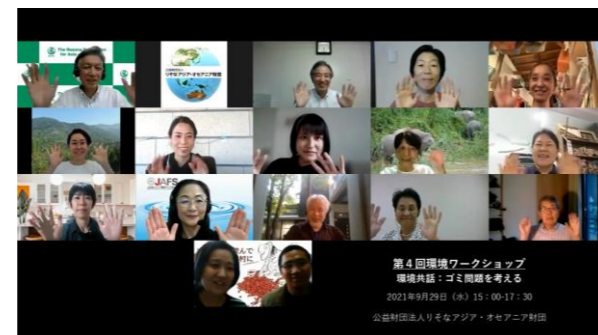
The Resona Foundation for Asia and Oceania

公益財団法人 りそなアジア・オセアニア財団

JAFS

第４回環境ワークショップ
環境共話：ゴミ問題を考える
2021年9月29日（水）15：00-17：30
公益財団法人りそなアジア・オセアニア財団